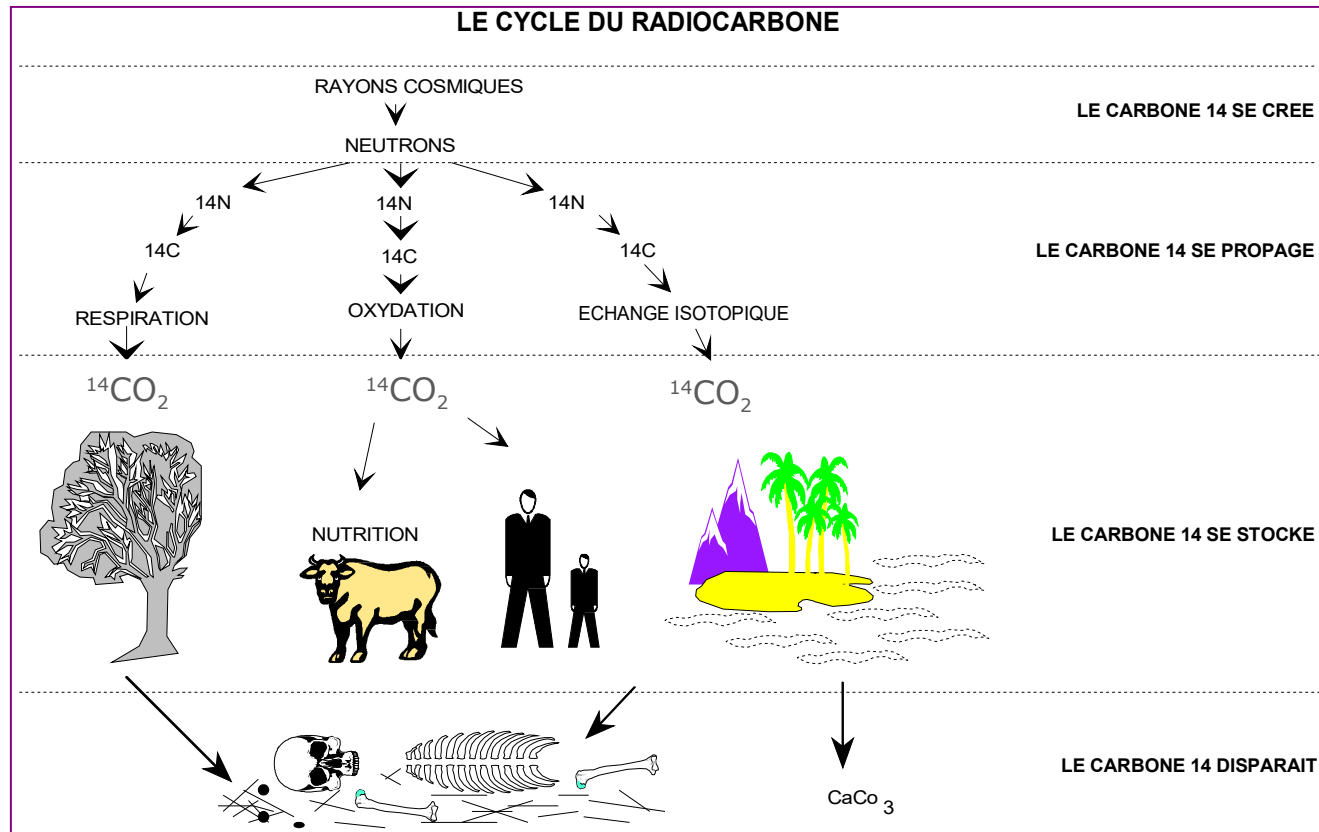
LE CYCLE DU RADIOCARBONE

RAYONS COSMIQUES

NEUTRONS

LE CARBONE 14 SE CREE

14N
14C
RESPIRATION

14N
14C
OXYDATION

14N
14C
ECHANGE ISOTOPIQUE

LE CARBONE 14 SE PROPAGE

$^{14}CO_2$

$^{14}CO_2$

$^{14}CO_2$

NUTRITION

LE CARBONE 14 SE STOCKE

LE CARBONE 14 DISPARAIT

CaCo $_3$